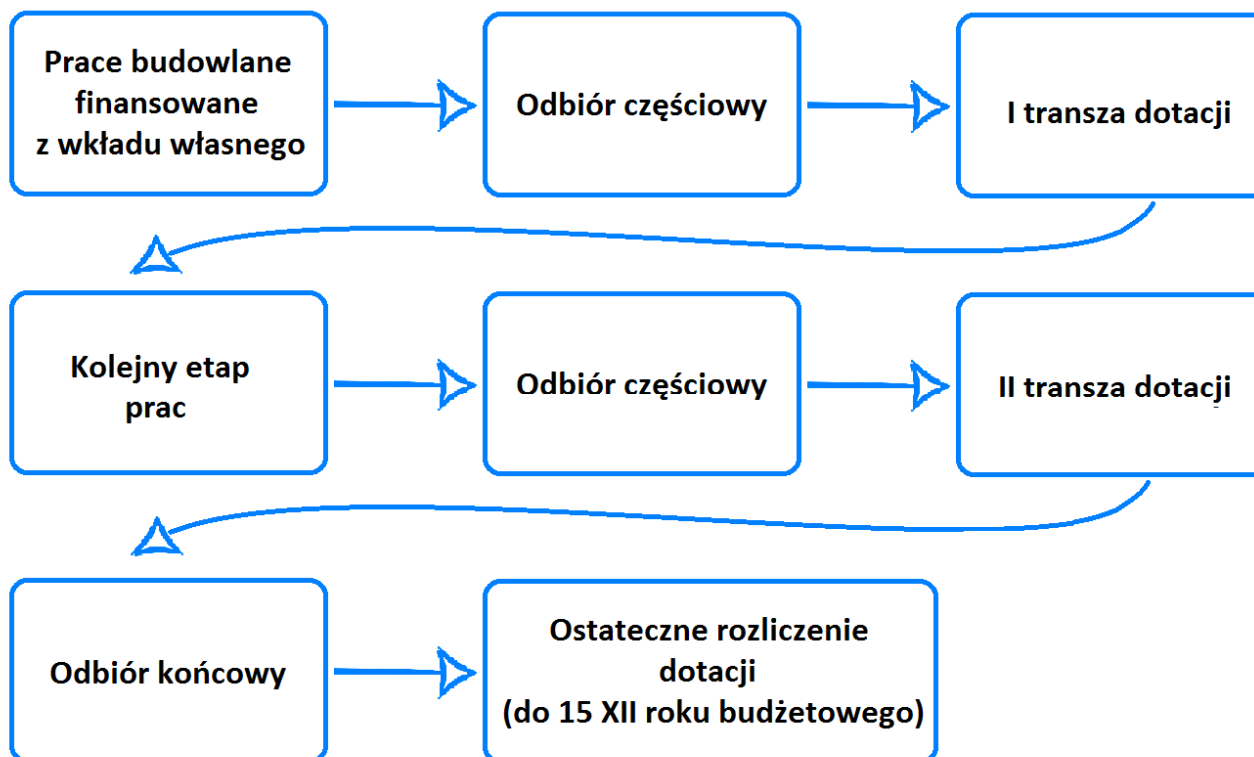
Prace budowlane finansowane z wkładu własnego

Odbiór częściowy

I transza dotacji

Kolejny etap prac

Odbiór częściowy

II transza dotacji

Odbiór końcowy

Ostateczne rozliczenie dotacji (do 15 XII roku budżetowego)